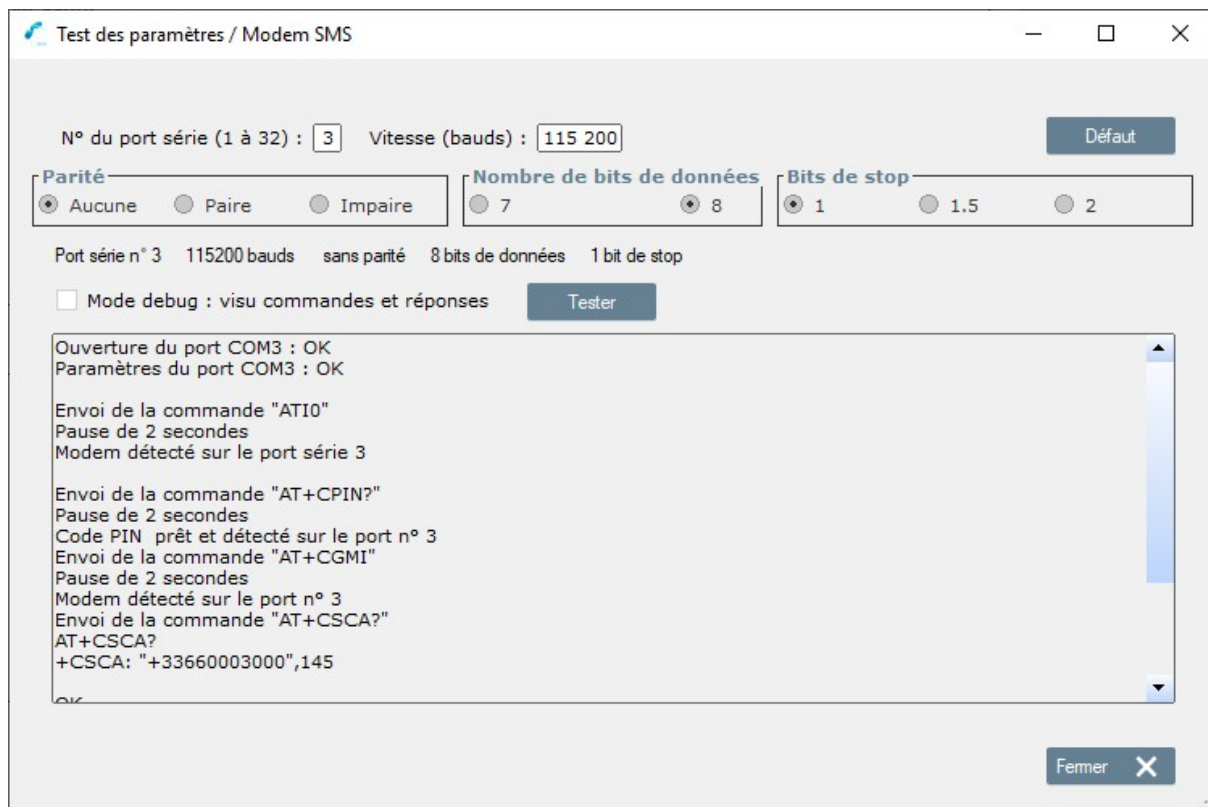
Test des paramètres / Modem SMS

N° du port série (1 à 32) : 3 Vitesse (bauds) : 115 200

Défaut

Parité
Aucune Paire Impaire

Nombre de bits de données
7 8

Bits de stop
1 1.5 2

Port série n° 3 115200 bauds sans parité 8 bits de données 1 bit de stop

Mode debug : visu commandes et réponses

Tester

Ouverture du port COM3 : OK
Paramètres du port COM3 : OK

Envoi de la commande "ATI0"
Pause de 2 secondes
Modem détecté sur le port série 3

Envoi de la commande "AT+CPIN?"
Pause de 2 secondes
Code PIN prêt et détecté sur le port n° 3
Envoi de la commande "AT+CGMI"
Pause de 2 secondes
Modem détecté sur le port n° 3
Envoi de la commande "AT+CSCA?"
AT+CSCA?
+CSCA: "+33660003000",145

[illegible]

Fermer